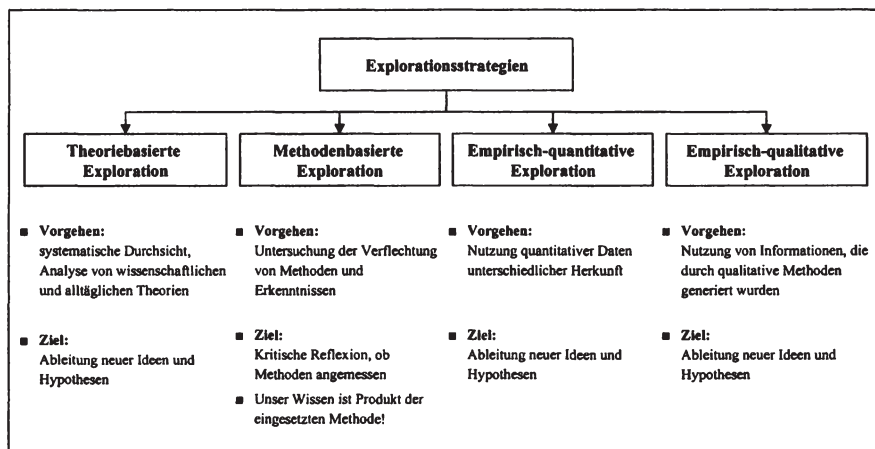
Explorationsstrategien

Theoriebasierte Exploration

Vorgehen:
systematische Durchsicht, Analyse von wissenschaftlichen und alltäglichen Theorien

Ziel:
Ableitung neuer Ideen und Hypothesen

Methodenbasierte Exploration

Vorgehen:
Untersuchung der Verflechtung von Methoden und Erkenntnissen

Ziel:
Kritische Reflexion, ob Methoden angemessen

Unser Wissen ist Produkt der eingesetzten Methode!

Empirisch-quantitative Exploration

Vorgehen:
Nutzung quantitativer Daten unterschiedlicher Herkunft

Ziel:
Ableitung neuer Ideen und Hypothesen

Empirisch-qualitative Exploration

Vorgehen:
Nutzung von Informationen, die durch qualitative Methoden generiert wurden

Ziel:
Ableitung neuer Ideen und Hypothesen